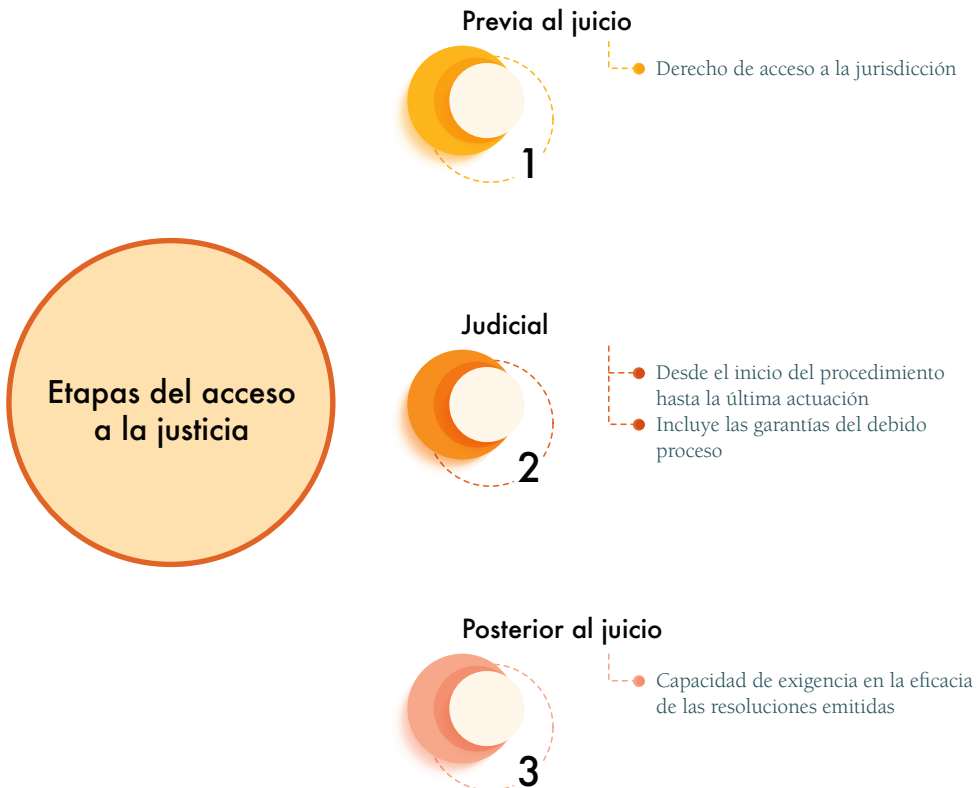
Etapas del acceso a la justicia

Previa al juicio

1

Derecho de acceso a la jurisdicción

Judicial

2

Desde el inicio del procedimiento hasta la última actuación

Incluye las garantías del debido proceso

Posterior al juicio

3

Capacidad de exigencia en la eficacia de las resoluciones emitidas